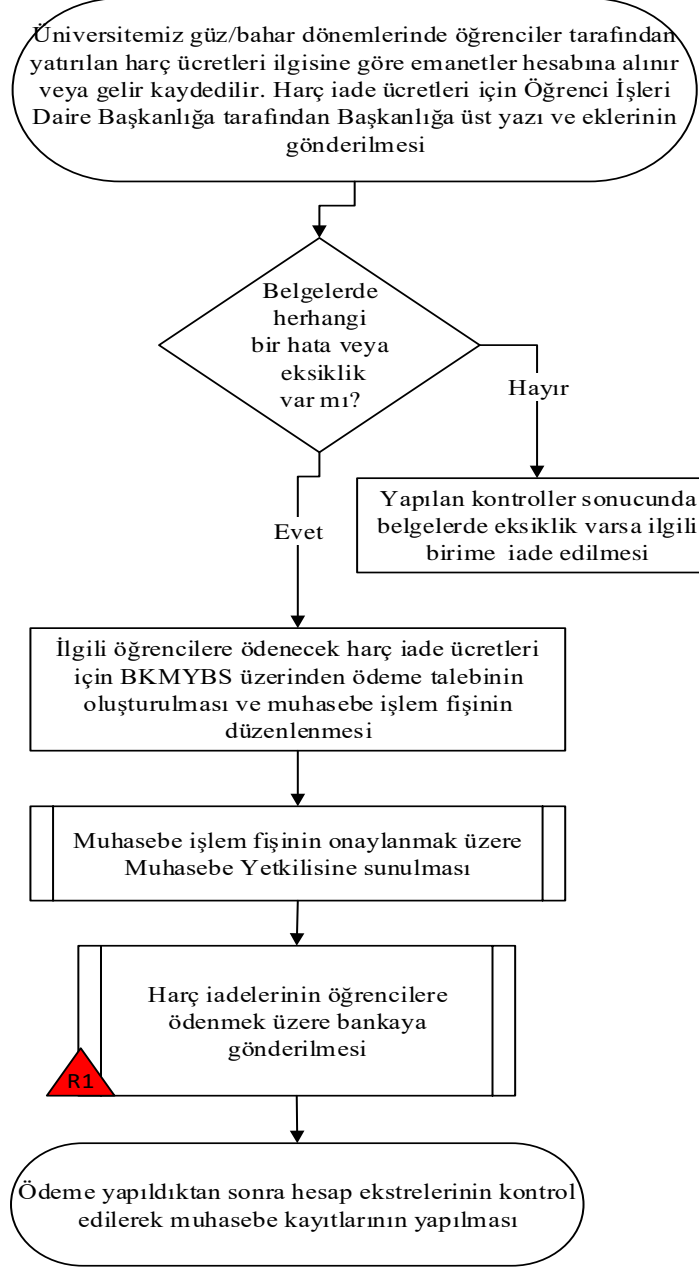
Üniversitemiz güz/bahar dönemlerinde öğrenciler tarafından yatırılan harç ücretleri ilgisine göre emanetler hesabına alınır veya gelir kaydedilir. Harç iade ücretleri için Öğrenci İşleri Daire Başkanlığa tarafından Başkanlığa üst yazı ve eklerinin gönderilmesi

Belgelerde herhangi bir hata veya eksiklik var mı?

Hayır

Yapılan kontroller sonucunda belgelerde eksiklik varsa ilgili birime iade edilmesi

Evet

İlgili öğrencilere ödenecek harç iade ücretleri için BKMYBS üzerinden ödeme talebinin oluşturulması ve muhasebe işlem fişinin düzenlenmesi

Muhasebe işlem fişinin onaylanmak üzere Muhasebe Yetkilisine sunulması

Harç iadelerinin öğrencilere ödenmek üzere bankaya gönderilmesi

R1

Ödeme yapıldıktan sonra hesap ekstrelerinin kontrol edilerek muhasebe kayıtlarının yapılması